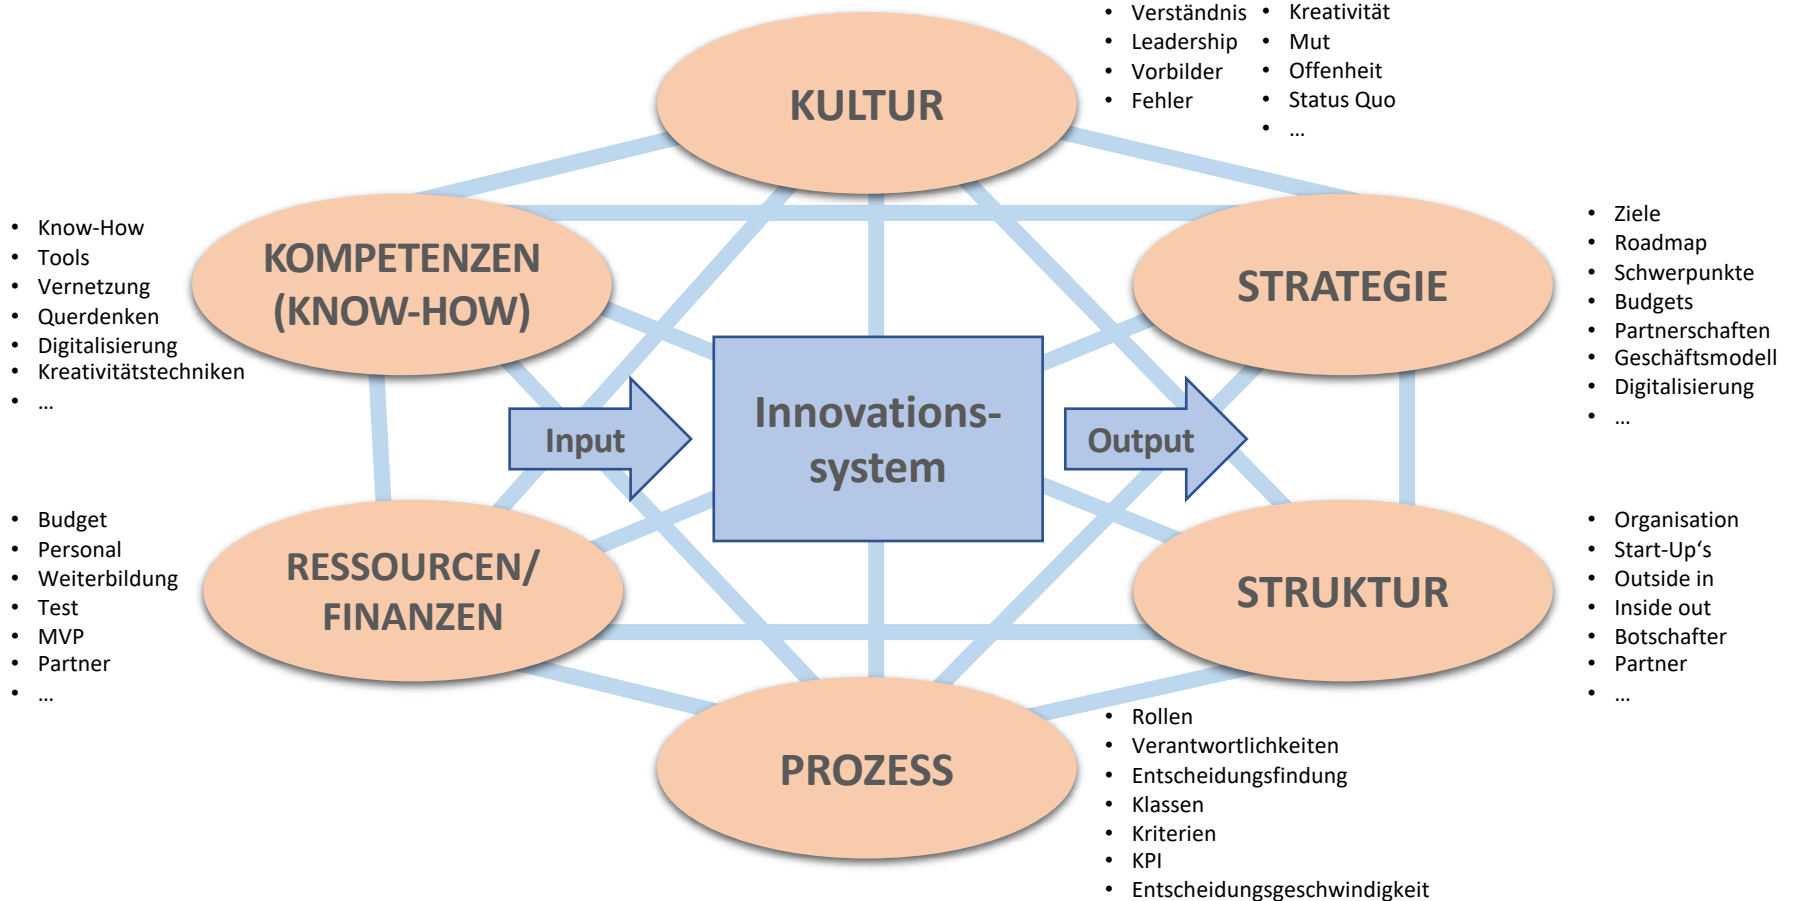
- Verständnis
- Leadership
- Vorbilder
- Fehler

- Kreativität
- Mut
- Offenheit
- Status Quo
- ...

KULTUR

- Know-How
- Tools
- Vernetzung
- Querdenken
- Digitalisierung
- Kreativitätstechniken
- ...

KOMPETENZEN (KNOW-HOW)

STRATEGIE

- Ziele
- Roadmap
- Schwerpunkte
- Budgets
- Partnerschaften
- Geschäftsmodell
- Digitalisierung
- ...

Input

Innovations-system

Output

- Budget
- Personal
- Weiterbildung
- Test
- MVP
- Partner
- ...

RESSOURCEN/ FINANZEN

STRUKTUR

- Organisation
- Start-Up‘s
- Outside in
- Inside out
- Botschafter
- Partner
- ...

PROZESS

- Rollen
- Verantwortlichkeiten
- Entscheidungsfindung
- Klassen
- Kriterien
- KPI
- Entscheidungsgeschwindigkeit